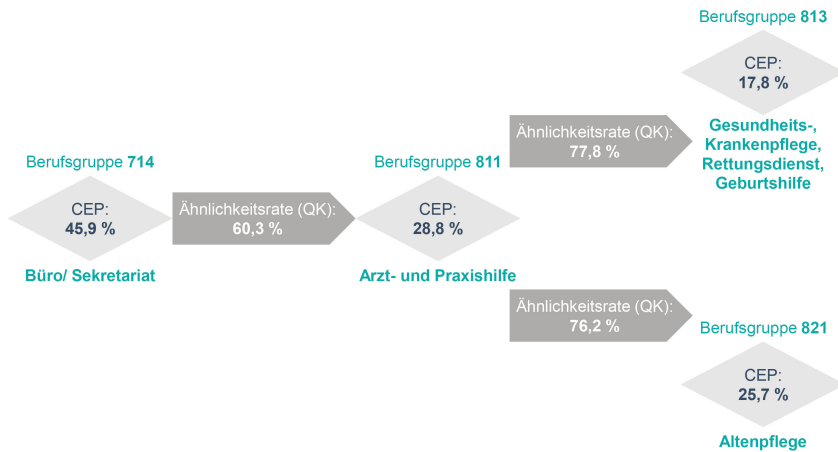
Berufsgruppe 714

CEP:
45,9 %

Büro/ Sekretariat

Ähnlichkeitsrate (QK):
60,3 %

Berufsgruppe 811

CEP:
28,8 %

Arzt- und Praxishilfe

Ähnlichkeitsrate (QK):
77,8 %

Berufsgruppe 813

CEP:
17,8 %

Gesundheits-, Krankenpflege, Rettungsdienst, Geburtshilfe

Ähnlichkeitsrate (QK):
76,2 %

Berufsgruppe 821

CEP:
25,7 %

Altenpflege